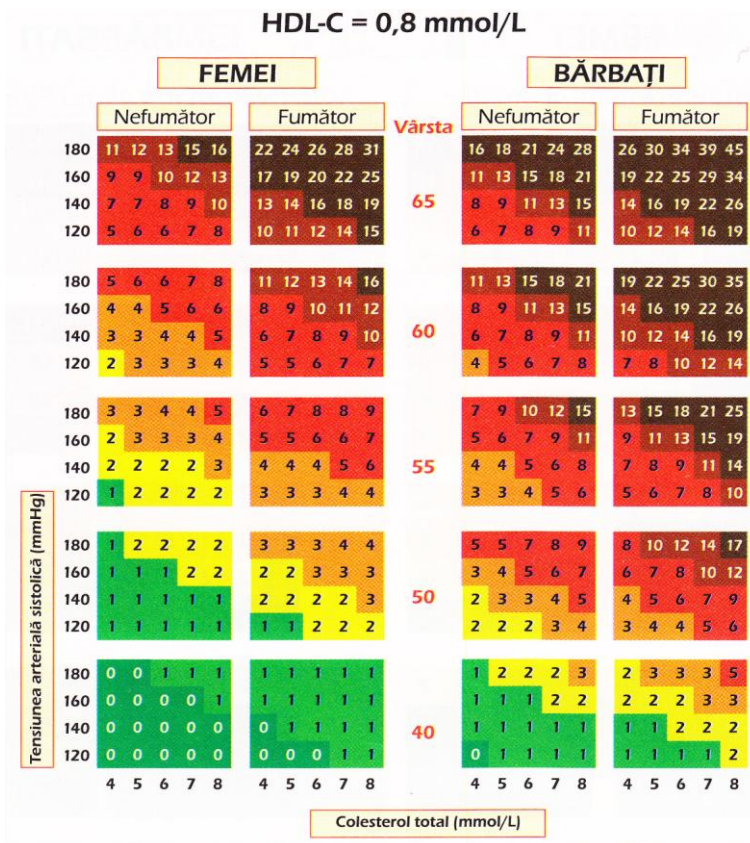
HDL-C = 0,8 mmol/L

FEMEI

BĂRBAȚI

Tensiunea arterială sistolică (mmHg)

| | Femei Nefumător | Femei Fumător | Vârsta | Bărbați Nefumător | Bărbați Fumător |
|---|---|---|---|---|---|
| 180 | 11 12 13 15 16 | 22 24 26 28 31 | | 16 18 21 24 28 | 26 30 34 39 45 |
| 160 | 9 9 10 12 13 | 17 19 20 22 25 | | 11 13 15 18 21 | 19 22 25 29 34 |
| 140 | 7 7 8 9 10 | 13 14 16 18 19 | 65 | 8 9 11 13 15 | 14 16 19 22 26 |
| 120 | 5 6 6 7 8 | 10 11 12 14 15 | | 6 7 8 9 11 | 10 12 14 16 19 |
| 180 | 5 6 6 7 8 | 11 12 13 14 16 | | 11 13 15 18 21 | 19 22 25 30 35 |
| 160 | 4 4 5 6 6 | 8 9 10 11 12 | | 8 9 11 13 15 | 14 16 19 22 26 |
| 140 | 3 3 4 4 5 | 6 7 8 9 10 | 60 | 6 7 8 9 11 | 10 12 14 16 19 |
| 120 | 2 3 3 3 4 | 5 5 6 7 7 | | 4 5 6 7 8 | 7 8 10 12 14 |
| 180 | 3 3 4 4 5 | 6 7 8 8 9 | | 7 9 10 12 15 | 13 15 18 21 25 |
| 160 | 2 3 3 3 4 | 5 5 6 6 7 | | 5 6 7 9 11 | 9 11 13 15 19 |
| 140 | 2 2 2 2 3 | 4 4 4 5 6 | 55 | 4 4 5 6 8 | 7 8 9 11 14 |
| 120 | 1 2 2 2 2 | 3 3 3 4 4 | | 3 3 4 5 6 | 5 6 7 8 10 |
| 180 | 1 2 2 2 2 | 3 3 3 4 4 | | 5 5 7 8 9 | 8 10 12 14 17 |
| 160 | 1 1 1 2 2 | 2 2 3 3 3 | | 3 4 5 6 7 | 6 7 8 10 12 |
| 140 | 1 1 1 1 1 | 2 2 2 2 3 | 50 | 2 3 3 4 5 | 4 5 6 7 9 |
| 120 | 1 1 1 1 1 | 1 1 2 2 2 | | 2 2 2 3 4 | 3 4 4 5 6 |
| 180 | 0 0 1 1 1 | 1 1 1 1 1 | | 1 2 2 2 3 | 2 3 3 3 5 |
| 160 | 0 0 0 0 1 | 1 1 1 1 1 | | 1 1 1 2 2 | 2 2 2 3 3 |
| 140 | 0 0 0 0 0 | 0 1 1 1 1 | 40 | 1 1 1 1 1 | 1 1 2 2 2 |
| 120 | 0 0 0 0 0 | 0 0 0 1 1 | | 0 1 1 1 1 | 1 1 1 1 2 |
| | 4 5 6 7 8 | 4 5 6 7 8 | | 4 5 6 7 8 | 4 5 6 7 8 |

Colesterol total (mmol/L)